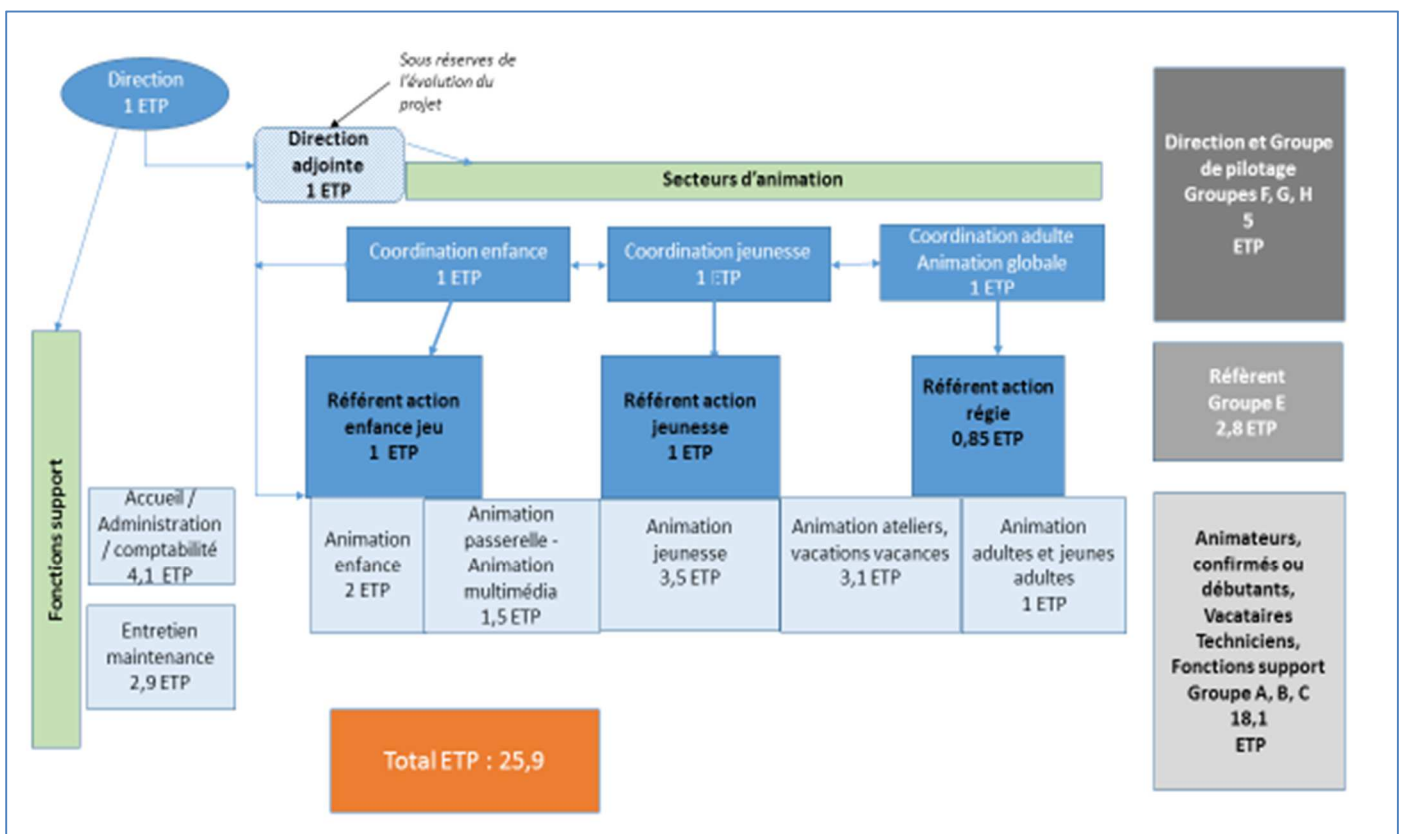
Direction
1 ETP

Sous réserves de l'évolution du projet

Direction adjointe
1 ETP

Secteurs d'animation

Direction et Groupe de pilotage
Groupes F, G, H
5
ETP

Coordination enfance
1 ETP

Coordination jeunesse
1 ETP

Coordination adulte
Animation globale
1 ETP

Fonctions support

Référent action enfance jeu
1 ETP

Référent action jeunesse
1 ETP

Référent action régie
0,85 ETP

Référent
Groupe E
2,8 ETP

Accueil / Administration / comptabilité
4,1 ETP

Animation enfance
2 ETP

Animation passerelle - Animation multimédia
1,5 ETP

Animation jeunesse
3,5 ETP

Animation ateliers, vacations vacances
3,1 ETP

Animation adultes et jeunes adultes
1 ETP

Animateurs, confirmés ou débutants, Vacataires Techniciens, Fonctions support
Groupe A, B, C
18,1
ETP

Entretien maintenance
2,9 ETP

Total ETP : 25,9